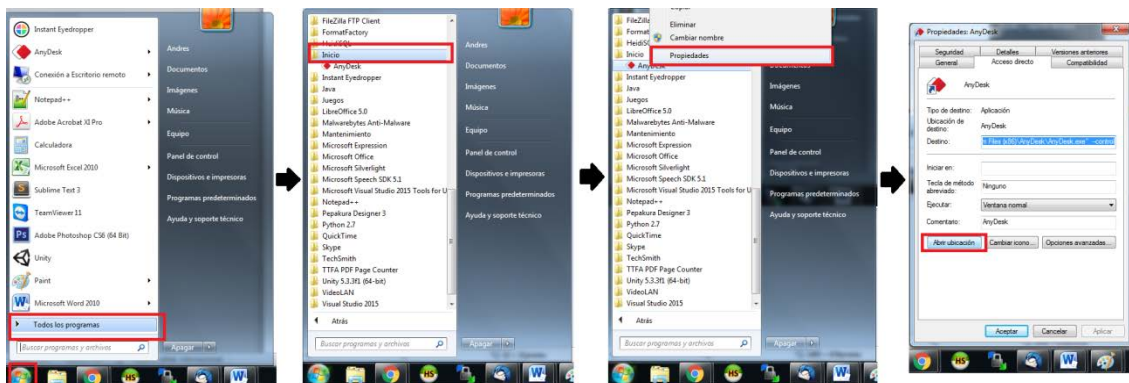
Instant Eyedropper
AnyDesk
Conexión a Escritorio remoto
Notepad++
Adobe Acrobat XI Pro
Calculadora
Microsoft Excel 2010
Sublime Text 3
TeamViewer 11
Adobe Photoshop CS6 (64 Bit)
Unity
Paint
Microsoft Word 2010
Todos los programas
Buscar programas y archivos

Andres
Documentos
Imágenes
Música
Equipo
Panel de control
Dispositivos e impresoras
Programas predeterminados
Ayuda y soporte técnico
Apagar

FileZilla FTP Client
FormatFactory
HeidiSQL
Inicio
AnyDesk
Instant Eyedropper
Java
Juegos
LibreOffice 5.0
Malwarebytes Anti-Malware
Mantenimiento
Microsoft Expression
Microsoft Office
Microsoft Silverlight
Microsoft Speech SDK 5.1
Microsoft Visual Studio 2015 Tools for U
Notepad++
Pepakura Designer 3
Python 2.7
QuickTime
Skype
TechSmith
TTFA PDF Page Counter
Unity 5.3.3f1 (64-bit)
VideoLAN
Visual Studio 2015
Atrás
Buscar programas y archivos

Andres
Documentos
Imágenes
Música
Equipo
Panel de control
Dispositivos e impresoras
Programas predeterminados
Ayuda y soporte técnico
Apagar

FileZilla
Format
HeidiS
Inicio
AnyDesk
Eliminar
Cambiar nombre
Propiedades
Instant Eyedropper
Java
Juegos
LibreOffice 5.0
Malwarebytes Anti-Malware
Mantenimiento
Microsoft Expression
Microsoft Office
Microsoft Silverlight
Microsoft Speech SDK 5.1
Microsoft Visual Studio 2015 Tools for U
Notepad++
Pepakura Designer 3
Python 2.7
QuickTime
Skype
TechSmith
TTFA PDF Page Counter
Unity 5.3.3f1 (64-bit)
VideoLAN
Visual Studio 2015
Atrás
Buscar programas y archivos

Imágenes
Música
Equipo
Panel de control
Dispositivos e impresoras
Programas predeterminados
Ayuda y soporte técnico
Apagar

Propiedades: AnyDesk
Seguridad
Detalles
Versiones anteriores
General
Acceso directo
Compatibilidad
AnyDesk
Tipo de destino: Aplicación
Ubicación de destino: AnyDesk
Destino: n Files (x86)\AnyDesk\AnyDesk.exe" --control
Iniciar en:
Tecla de método abreviado: Ninguno
Ejecutar: Ventana normal
Comentario: AnyDesk
Abrir ubicación
Cambiar icono...
Opciones avanzadas...
Aceptar
Cancelar
Aplicar